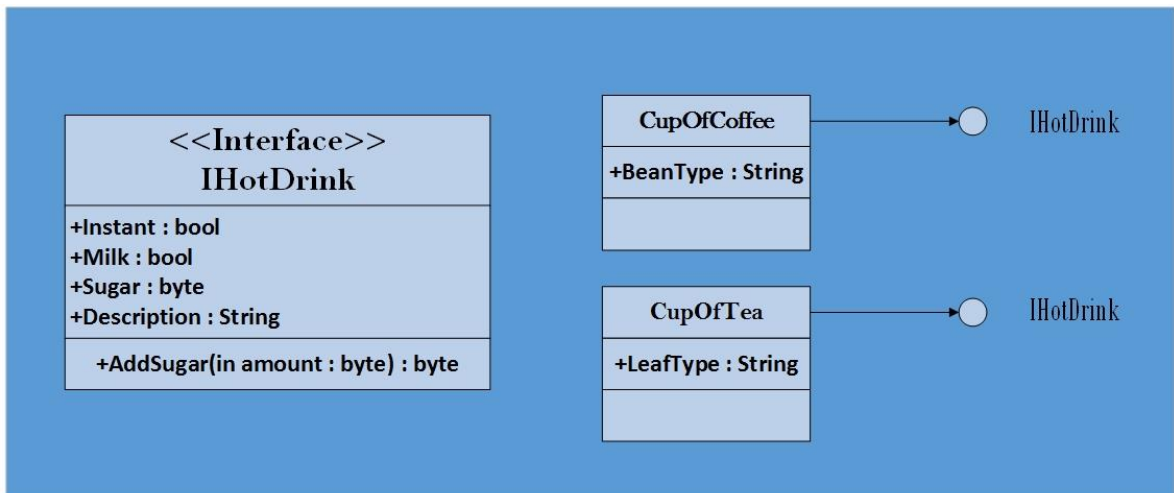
<<Interface>>
IHotDrink

+Instant : bool
+Milk : bool
+Sugar : byte
+Description : String

+AddSugar(in amount : byte) : byte

CupOfCoffee

+BeanType : String

IHotDrink

CupOfTea

+LeafType : String

IHotDrink